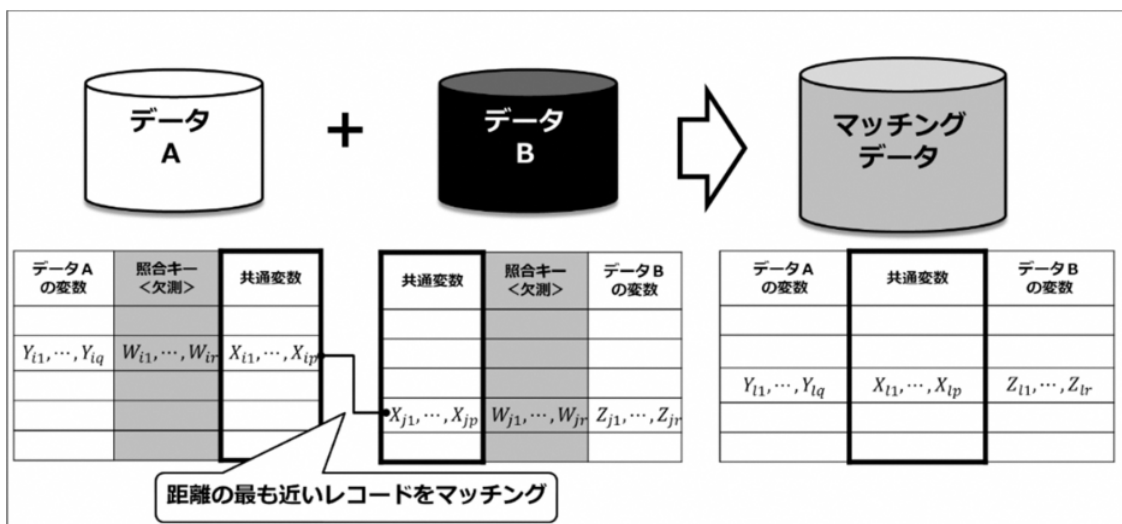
データ A

+

データ B

マッチングデータ

| データA の変数 | 照合キー <欠測> | 共通変数 |
|---|---|---|
| | | |
| $Y_{i1},\cdots,Y_{iq}$ | $W_{i1},\cdots,W_{ir}$ | $X_{i1},\cdots,X_{ip}$ |
| | | |
| | | |
| | | |

| 共通変数 | 照合キー <欠測> | データB の変数 |
|---|---|---|
| | | |
| | | |
| | | |
| $X_{j1},\cdots,X_{jp}$ | $W_{j1},\cdots,W_{jr}$ | $Z_{j1},\cdots,Z_{jr}$ |
| | | |

| データA の変数 | 共通変数 | データB の変数 |
|---|---|---|
| | | |
| | | |
| $Y_{l1},\cdots,Y_{lq}$ | $X_{l1},\cdots,X_{lp}$ | $Z_{l1},\cdots,Z_{lr}$ |
| | | |
| | | |

距離の最も近いレコードをマッチング